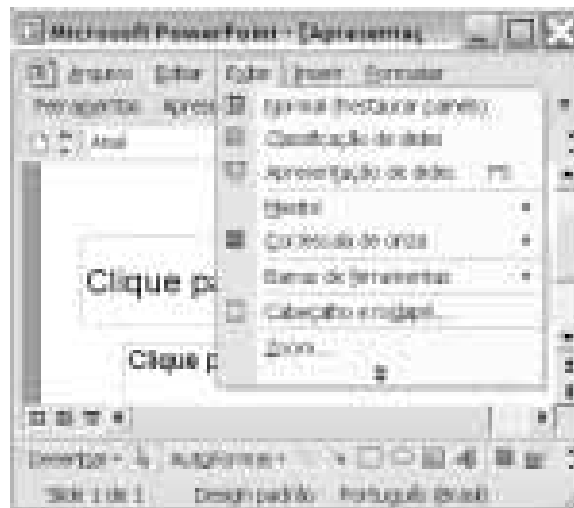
Microsoft PowerPoint - [Apresentaç

Arquivo Editar Exibir Inserir Formatar

Ferramentas Apres

Arial

Normal (restaurar painéis)

Classificação de slides

Apresentação de slides F5

Modelo

Cor/escala de cinza

Barras de ferramentas

Cabeçalho e rodapé...

Zoom...

Clique pa

Clique p

Desenhar AutoFormas

Slide 1 de 1 Design padrão Português (Brasil)